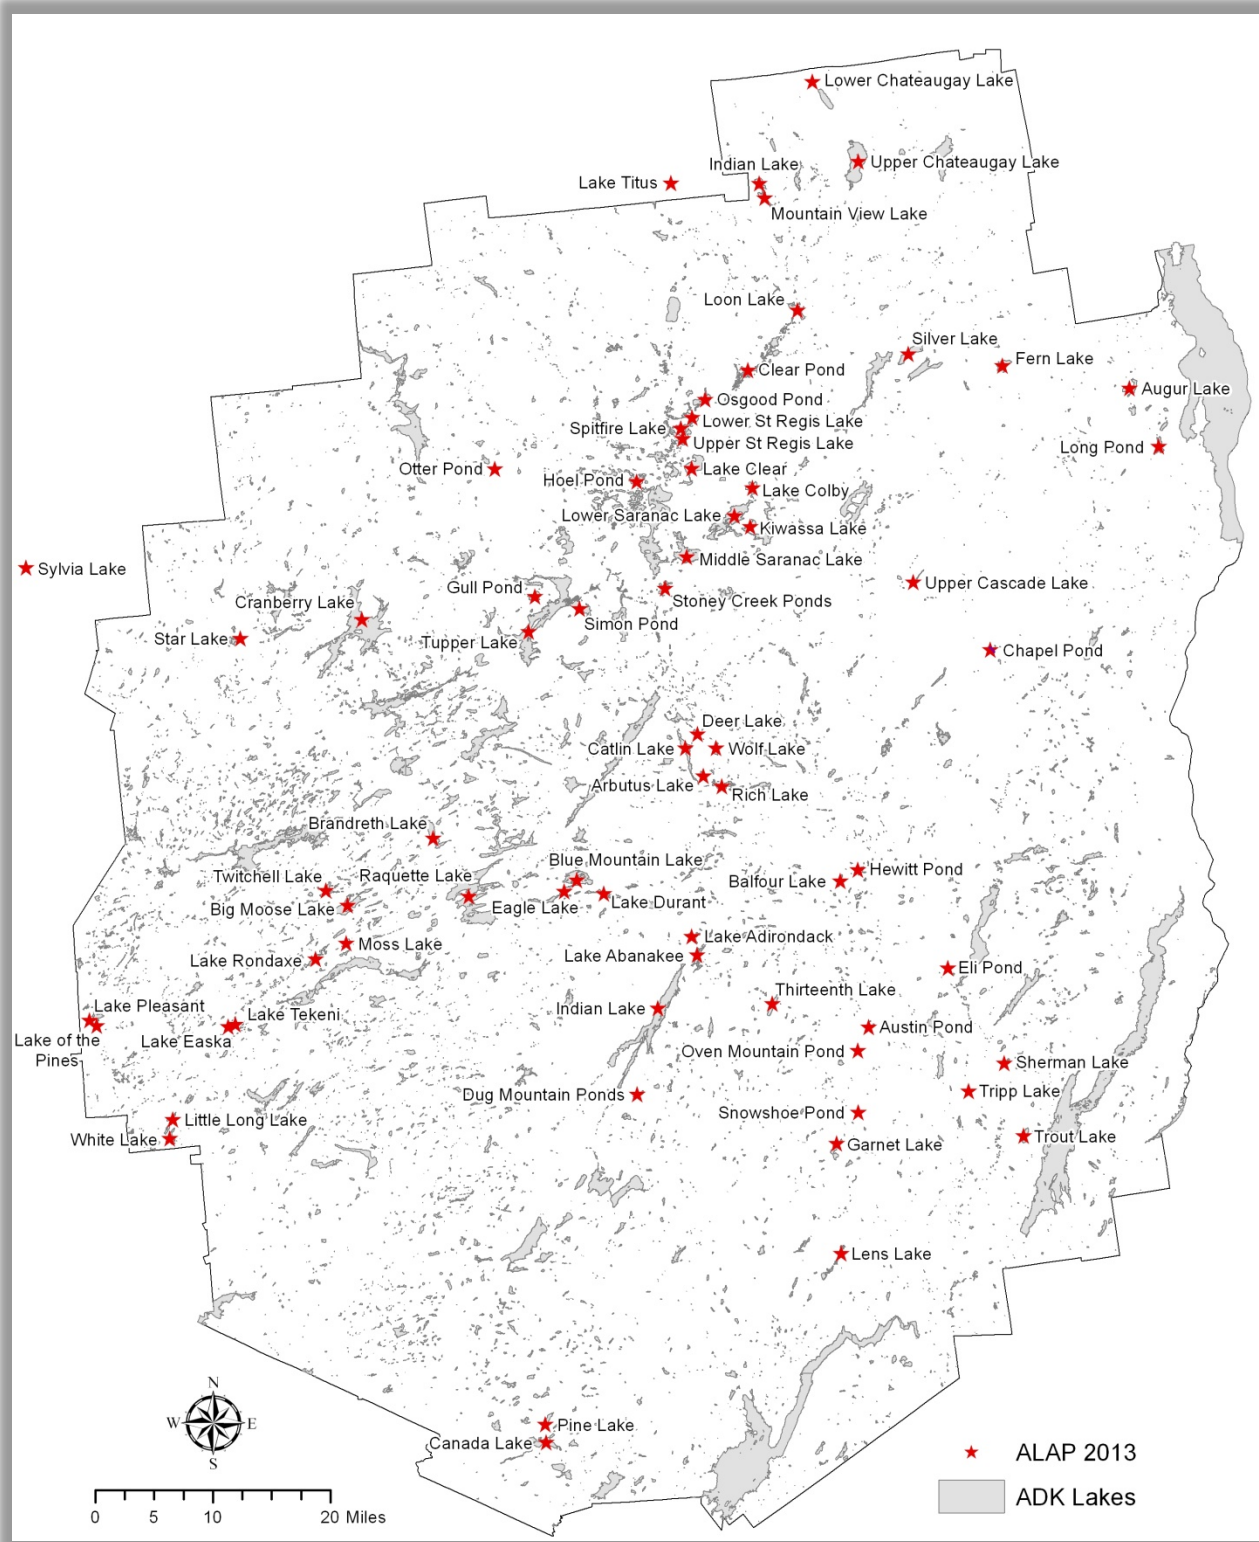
Lower Chateaugay Lake
Upper Chateaugay Lake
Indian Lake
Lake Titus
Mountain View Lake
Loon Lake
Silver Lake
Fern Lake
Clear Pond
Augur Lake
Osgood Pond
Lower St Regis Lake
Spitfire Lake
Upper St Regis Lake
Long Pond
Otter Pond
Lake Clear
Hoel Pond
Lake Colby
Lower Saranac Lake
Kiwassa Lake
Middle Saranac Lake
Sylvia Lake
Upper Cascade Lake
Gull Pond
Cranberry Lake
Stoney Creek Ponds
Simon Pond
Star Lake
Tupper Lake
Chapel Pond
Deer Lake
Catlin Lake
Wolf Lake
Arbutus Lake
Rich Lake
Brandreth Lake
Blue Mountain Lake
Hewitt Pond
Twitchell Lake
Raquette Lake
Balfour Lake
Big Moose Lake
Eagle Lake
Lake Durant
Lake Adirondack
Moss Lake
Lake Abanakee
Lake Rondaxe
Eli Pond
Thirteenth Lake
Lake Pleasant
Lake Tekeni
Indian Lake
Austin Pond
Lake of the Pines
Lake Easka
Oven Mountain Pond
Sherman Lake
Tripp Lake
Dug Mountain Ponds
Snowshoe Pond
Little Long Lake
Trout Lake
White Lake
Garnet Lake
Lens Lake
N
W
E
S
Pine Lake
Canada Lake
ALAP 2013
ADK Lakes
0 5 10 20 Miles